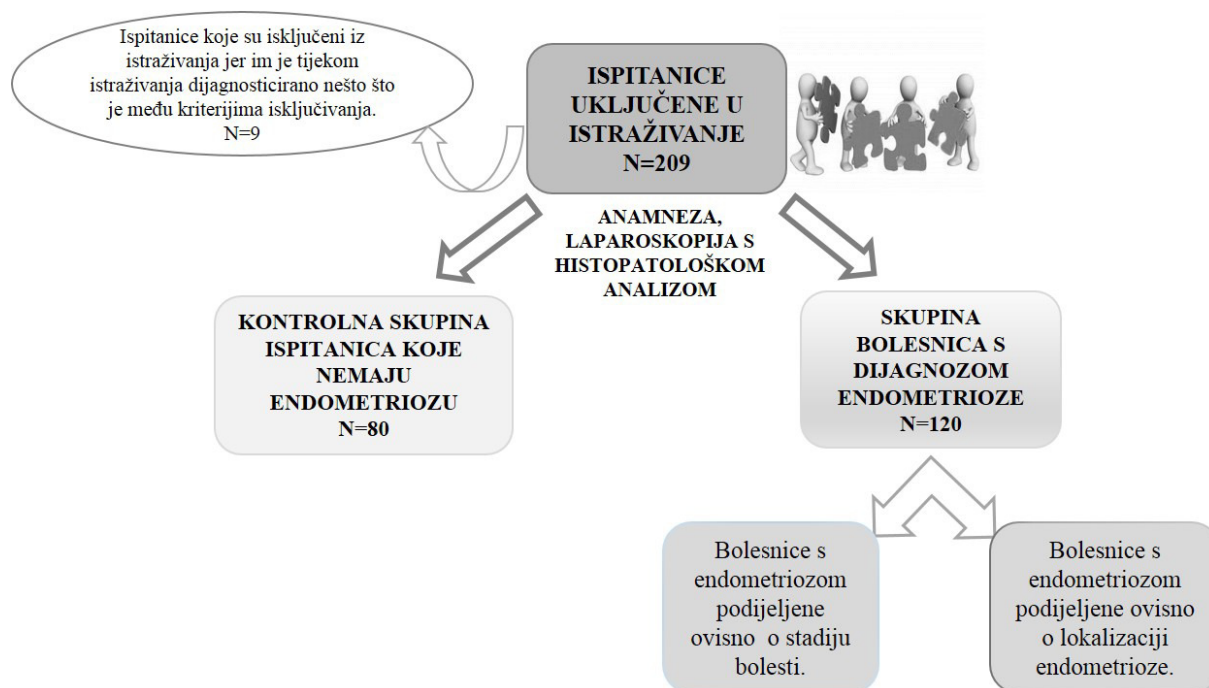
Ispitanice koje su isključeni iz istraživanja jer im je tijekom istraživanja dijagnosticirano nešto što je među kriterijima isključivanja.
N=9

ISPITANICE UKLJUČENE U ISTRAŽIVANJE
N=209

ANAMNEZA, LAPAROSKOPIJA S HISTOPATOLOŠKOM ANALIZOM

KONTROLNA SKUPINA ISPITANICA KOJE NEMAJU ENDOMETRIOZU
N=80

SKUPINA BOLESNICA S DIJAGNOZOM ENDOMETRIOZE
N=120

Bolesnice s endometriozom podijeljene ovisno o stadiju bolesti.

Bolesnice s endometriozom podijeljene ovisno o lokalizaciji endometrioze.